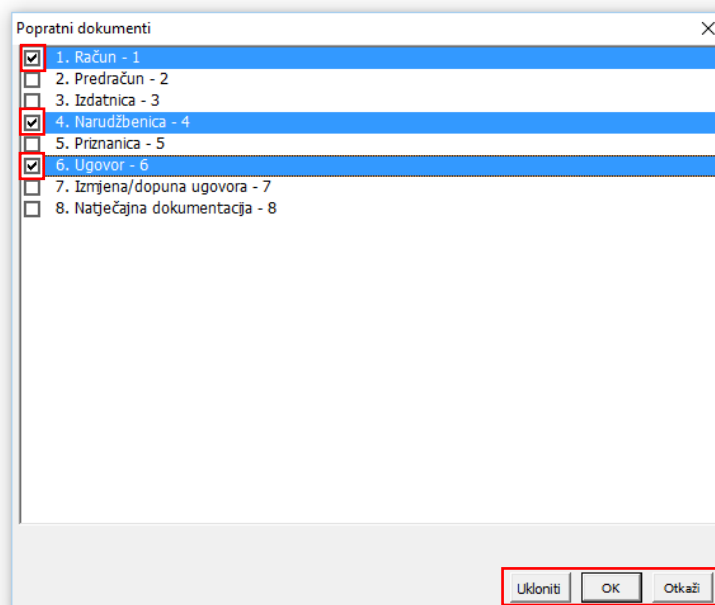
Popratni dokumenti
X

1. Račun - 1
2. Predračun - 2
3. Izdatnica - 3
4. Narudžbenica - 4
5. Priznanica - 5
6. Ugovor - 6
7. Izmjena/dopuna ugovora - 7
8. Natječajna dokumentacija - 8

Ukloniti
OK
Otkaži